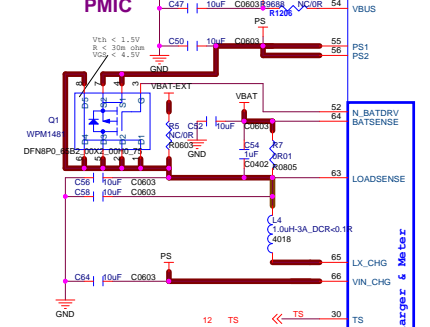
PMIC

C47 10uF C0603 R0688 NC/0R R1206 VBUS

PS

C50 10uF C0603 55 PS1 56 PS2

GND

Vth < 1.5V
R < 30m ohm
VGS < 4.5V

Q1 WPM1481 DFN8P0_65B2_00X2_00H0_75

D5 D6 D7 D8 S4 S3 S2 S1 G

VBAT-EXT1

VBAT

R5 NC/0R R0603

C52 10uF C0603

GND

C54 1uF C0402

R7 0R01 R0805

52 N_BATDRV
64 BATSENSE

63 LOADSENSE

C56 10uF C0603
C58 10uF C0603

L4 1.0uH-3A_DCR<0.1R 4018

65 LX_CHG
66

PS

C64 10uF C0603

GND

66 VIN_CHG

12 TS

TS 30 TS

arger & Meter